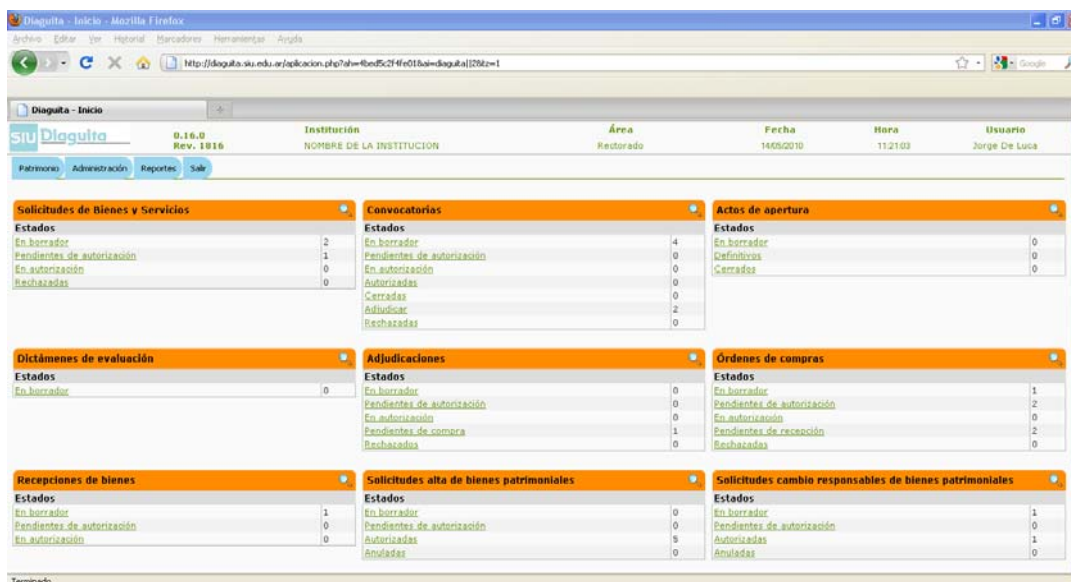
Diaguita - Inicio - Mozilla Firefox

Archivo Editar Ver Historial Marcadores Herramientas Ayuda

http://diaguita.siu.edu.ar/aplicacion.php?ah=4bed5c2f4fe01&ai=diaguita||2&tz=1

Google

Diaguita - Inicio

SIU Diaguita 0.16.0 Rev. 1816

| Institución | Área | Fecha | Hora | Usuario |
|---|---|---|---|---|
| NOMBRE DE LA INSTITUCION | Rectorado | 14/05/2010 | 11:21:03 | Jorge De Luca |

Patrimonio Administración Reportes Salir

**Solicitudes de Bienes y Servicios**

| Estados | |
|---|---|
| En borrador | 2 |
| Pendientes de autorización | 1 |
| En autorización | 0 |
| Rechazadas | 0 |

**Convocatorias**

| Estados | |
|---|---|
| En borrador | 4 |
| Pendientes de autorización | 0 |
| En autorización | 0 |
| Autorizadas | 0 |
| Cerradas | 0 |
| Adjudicar | 2 |
| Rechazadas | 0 |

**Actos de apertura**

| Estados | |
|---|---|
| En borrador | 0 |
| Definitivos | 0 |
| Cerrados | 0 |

**Dictámenes de evaluación**

| Estados | |
|---|---|
| En borrador | 0 |

**Adjudicaciones**

| Estados | |
|---|---|
| En borrador | 0 |
| Pendientes de autorización | 0 |
| En autorización | 0 |
| Pendientes de compra | 1 |
| Rechazados | 0 |

**Órdenes de compras**

| Estados | |
|---|---|
| En borrador | 1 |
| Pendientes de autorización | 2 |
| En autorización | 0 |
| Pendientes de recepción | 2 |
| Rechazadas | 0 |

**Recepciones de bienes**

| Estados | |
|---|---|
| En borrador | 1 |
| Pendientes de autorización | 0 |
| En autorización | 0 |

**Solicitudes alta de bienes patrimoniales**

| Estados | |
|---|---|
| En borrador | 0 |
| Pendientes de autorización | 0 |
| Autorizadas | 5 |
| Anuladas | 0 |

**Solicitudes cambio responsables de bienes patrimoniales**

| Estados | |
|---|---|
| En borrador | 1 |
| Pendientes de autorización | 0 |
| Autorizadas | 1 |
| Anuladas | 0 |

Terminado